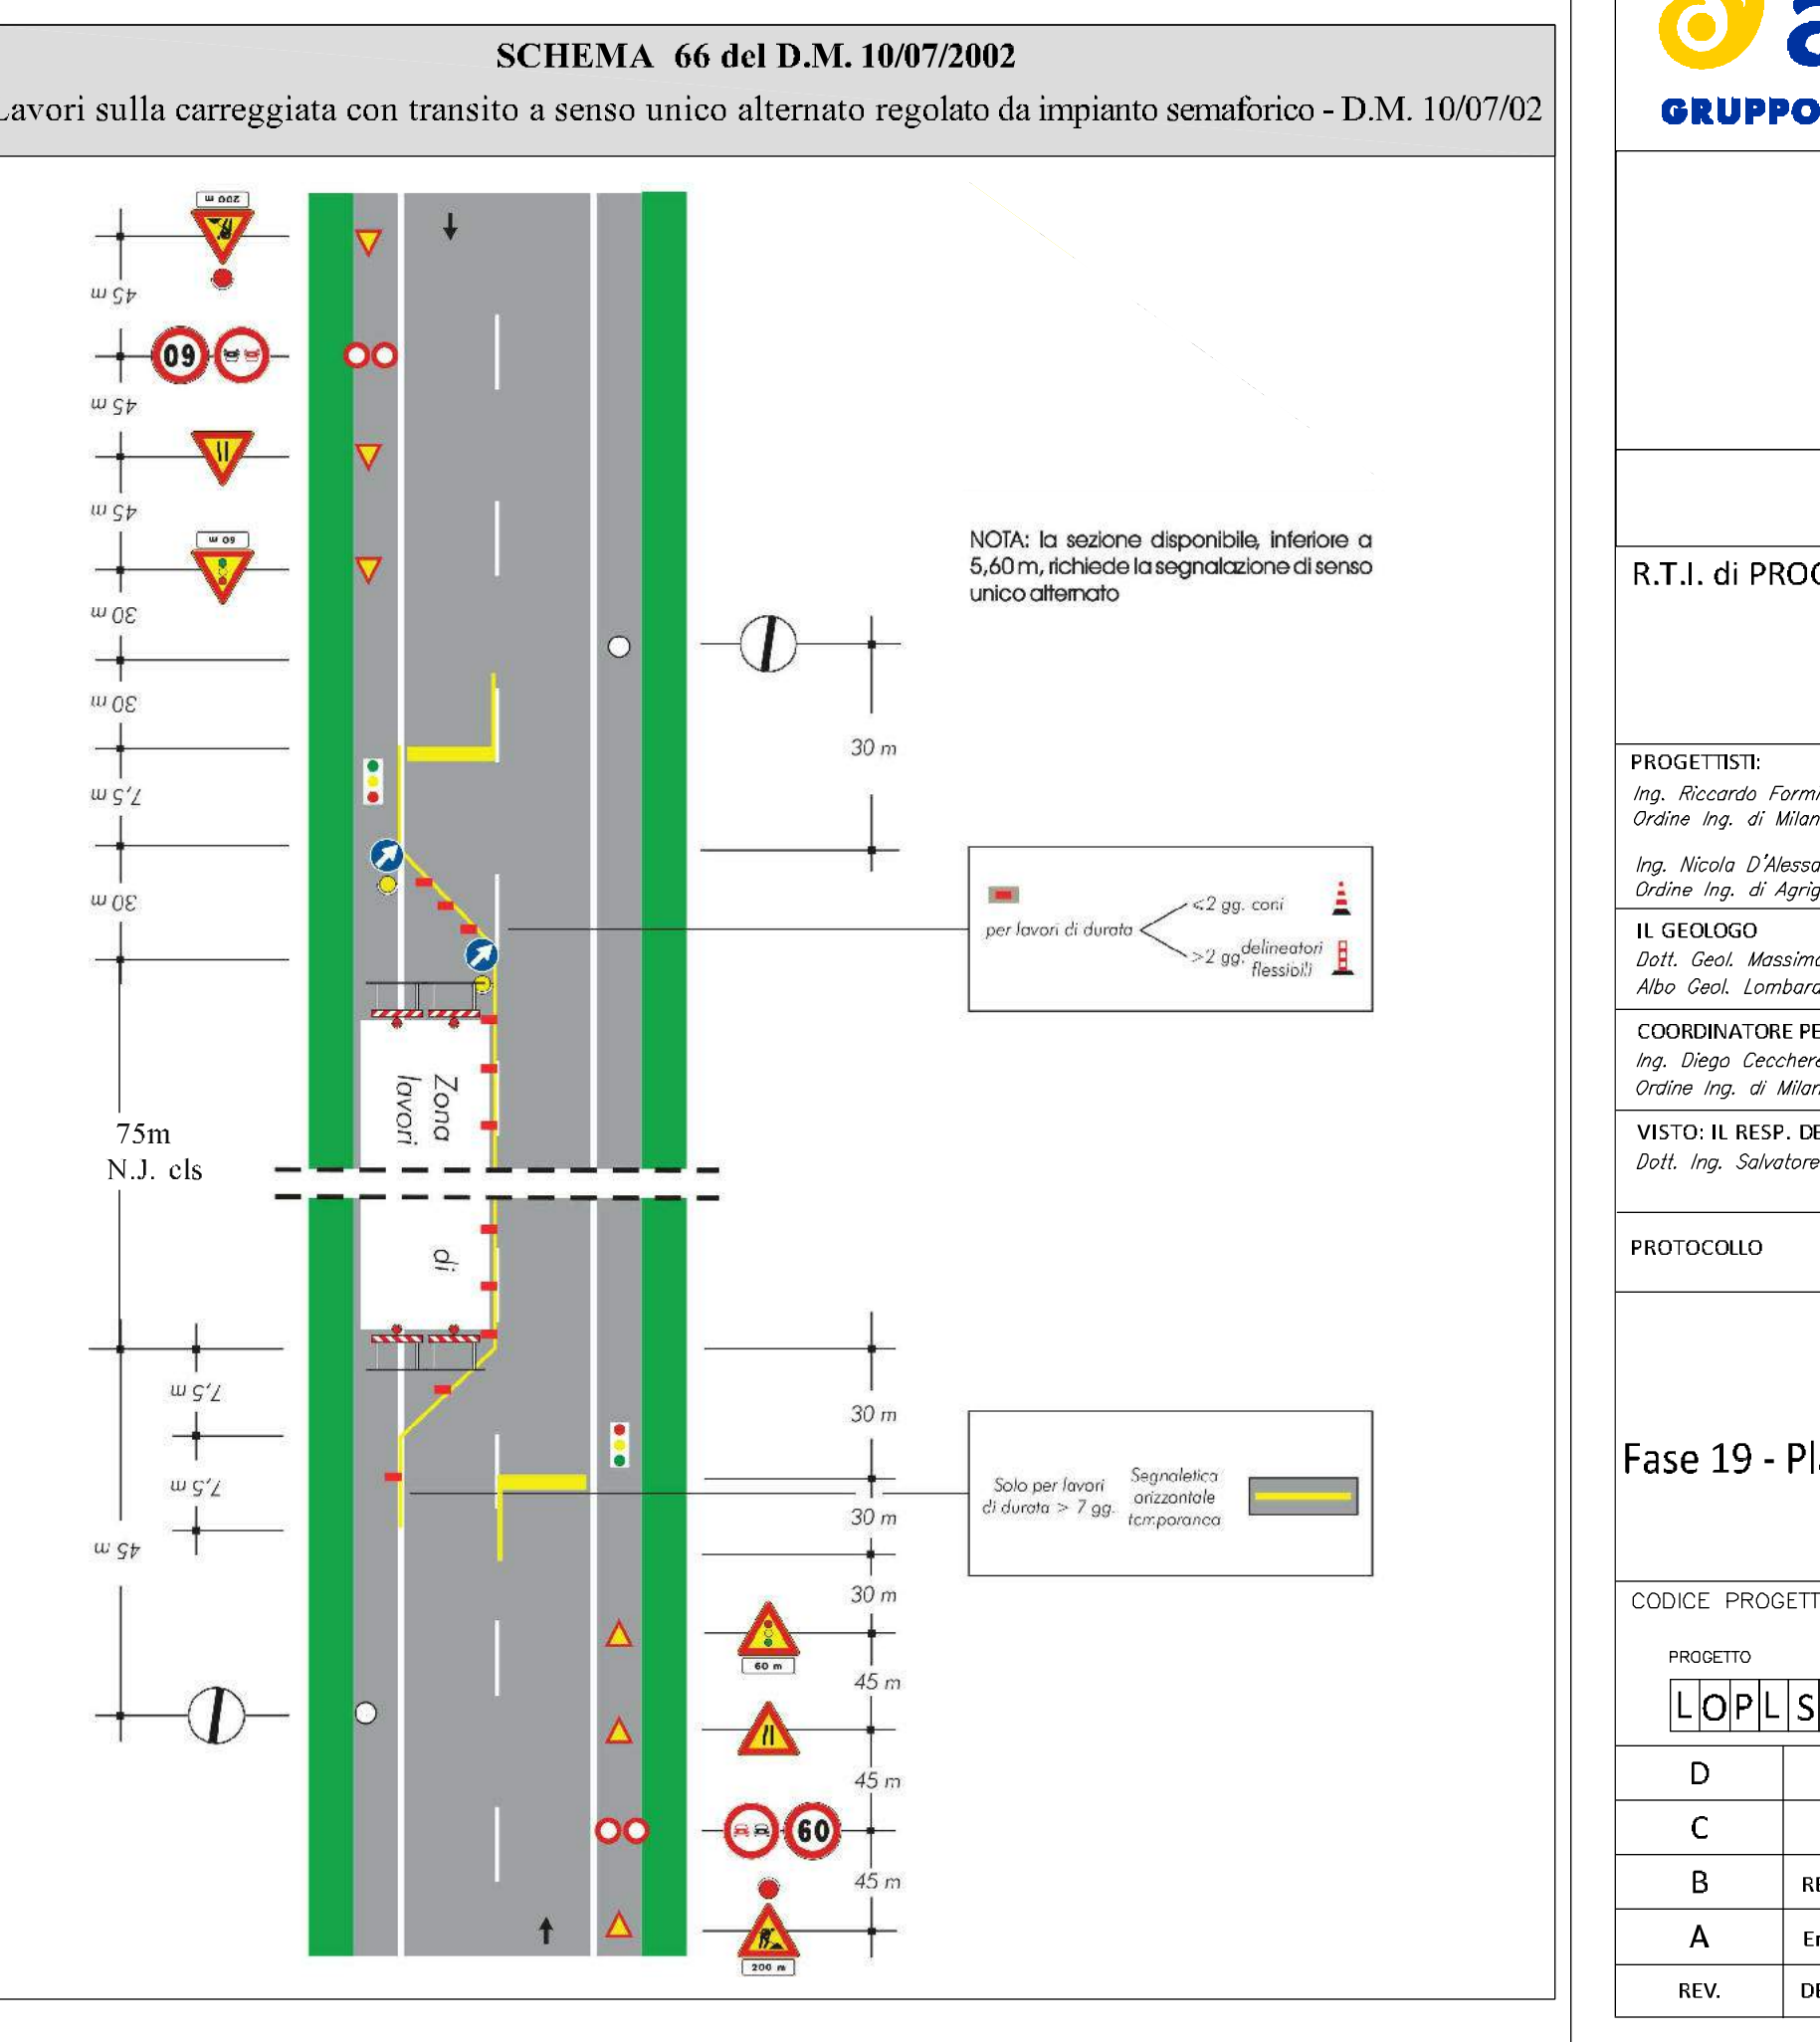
SCHEMA 66 del D.M. 10/07/2002

Lavori sulla carreggiata con transito a senso unico alternato regolato da impianto semaforico - D.M. 10/07/02

200 m

45 m

60

45 m

45 m

60 m

30 m

30 m

7,5 m

30 m

75m
N.J. cls

7,5 m

7,5 m

45 m

Zona lavori

di

NOTA: la sezione disponibile, inferiore a 5,60 m, richiede la segnalazione di senso unico alternato

30 m

per lavori di durata <2 gg. coni >2 gg. delineatori flessibili

30 m

30 m

30 m

Solo per lavori di durata > 7 gg. Segnaletica orizzontale temporanea

60 m

45 m

45 m

60

45 m

200 m

GRUPPO

R.T.I. di PRO

PROGETTISTI:
Ing. Riccardo Form
Ordine Ing. di Mila

Ing. Nicola D'Aless
Ordine Ing. di Agri

IL GEOLOGO
Dott. Geol. Massim
Albo Geol. Lombar

COORDINATORE PE
Ing. Diego Cecche
Ordine Ing. di Mila

VISTO: IL RESP. DE
Dott. Ing. Salvatore

PROTOCOLLO

Fase 19 - Pl

CODICE PROGETT

PROGETTO

L O P L S

D
C
B RE
A E
REV. D